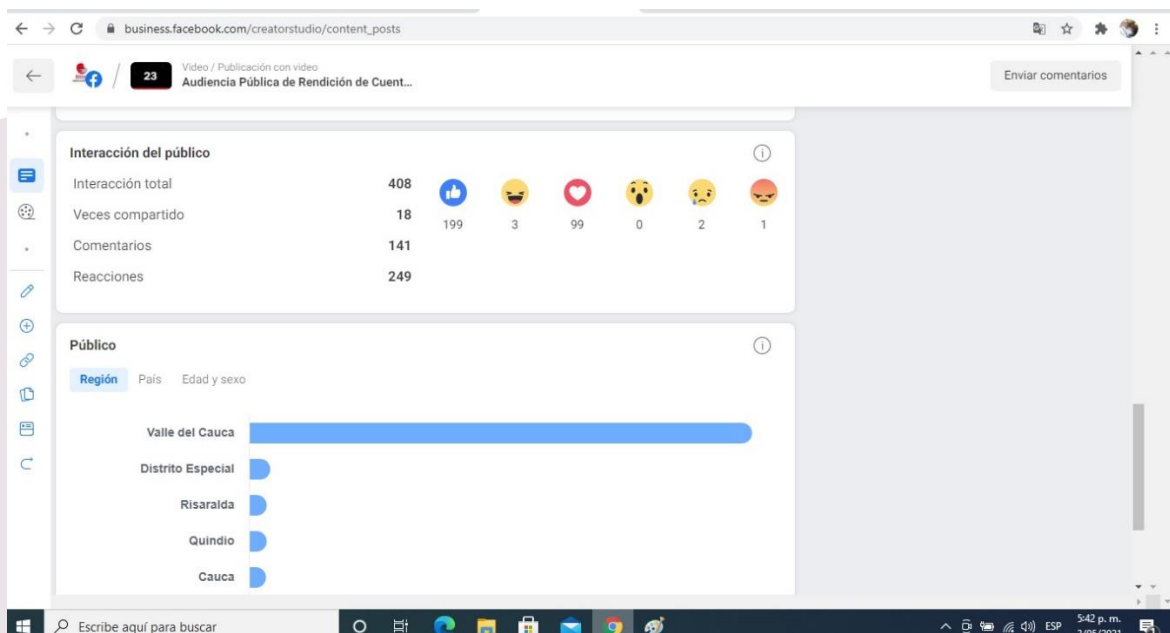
business.facebook.com/creatorstudio/content_posts

23

Video / Publicación con video
Audiencia Pública de Rendición de Cuent...

Enviar comentarios

Interacción del público

| | |
|---|---|
| Interacción total | 408 |
| Veces compartido | 18 |
| Comentarios | 141 |
| Reacciones | 249 |

199 3 99 0 2 1

Público

Región País Edad y sexo

Valle del Cauca
Distrito Especial
Risaralda
Quindio
Cauca

Escribe aquí para buscar

ESP 5:42 p. m. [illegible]